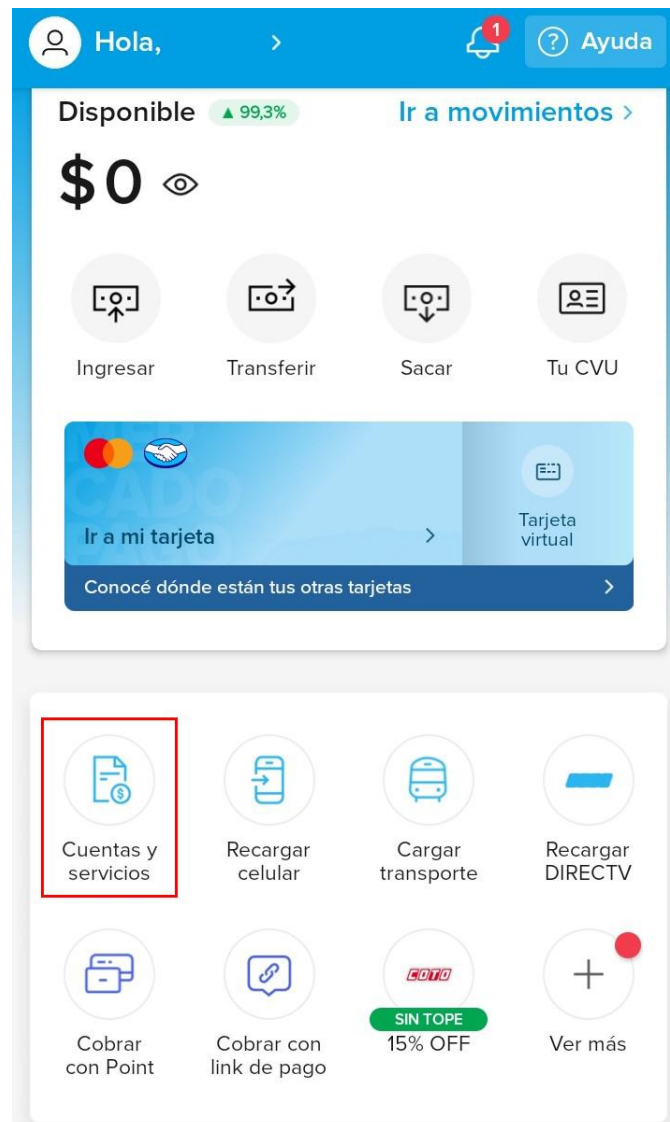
Hola, >

1

? Ayuda

Disponible ▲ 99,3%

Ir a movimientos >

$0

Ingresar

Transferir

Sacar

Tu CVU

Ir a mi tarjeta >

Tarjeta virtual

Conocé dónde están tus otras tarjetas >

Cuentas y servicios

Recargar celular

Cargar transporte

Recargar DIRECTV

Cobrar con Point

Cobrar con link de pago

COTO

SIN TOPE 15% OFF

Ver más